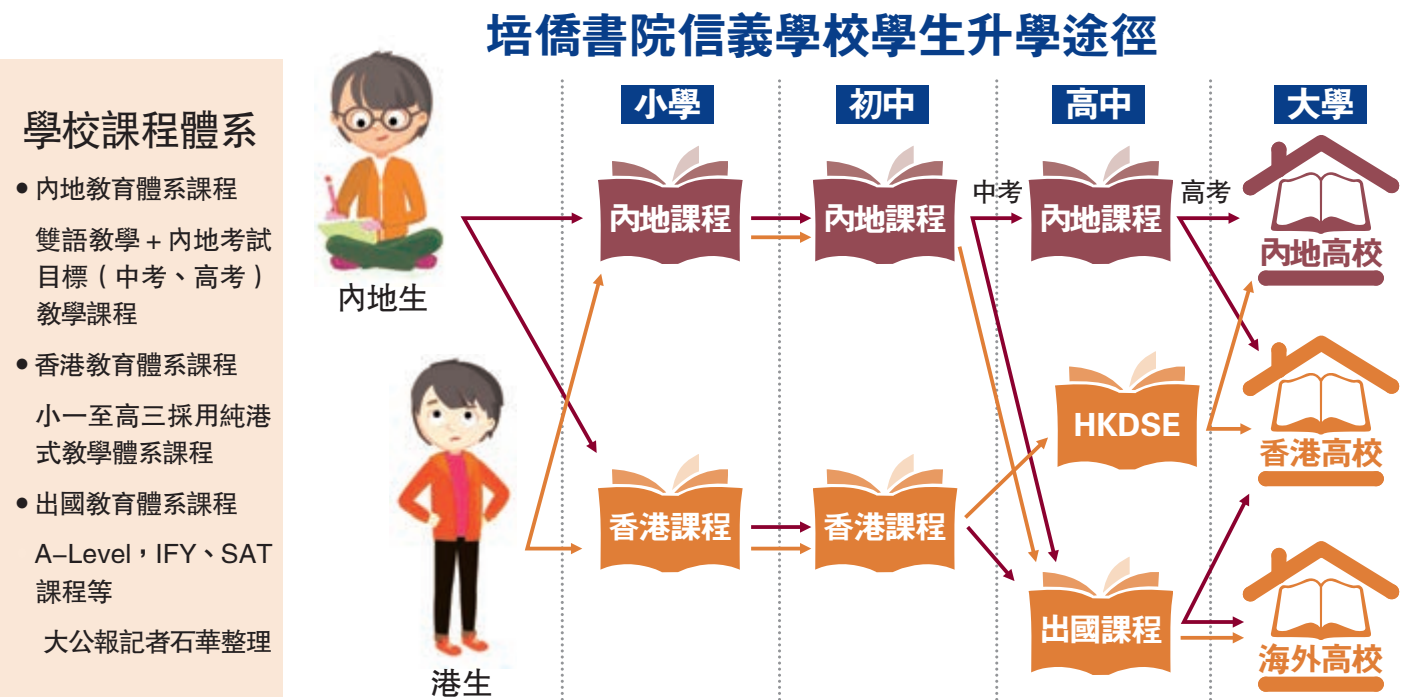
培僑書院信義學校學生升學途徑

學校課程體系

• 內地教育體系課程

雙語教學＋內地考試目標（中考、高考）教學課程

• 香港教育體系課程

小一至高三採用純港式教學體系課程

• 出國教育體系課程

A–Level，IFY、SAT課程等

大公報記者石華整理

內地生

港生

小學

初中

高中

大學

內地課程

內地課程

中考

內地課程

高考

內地高校

HKDSE

香港高校

香港課程

香港課程

出國課程

海外高校